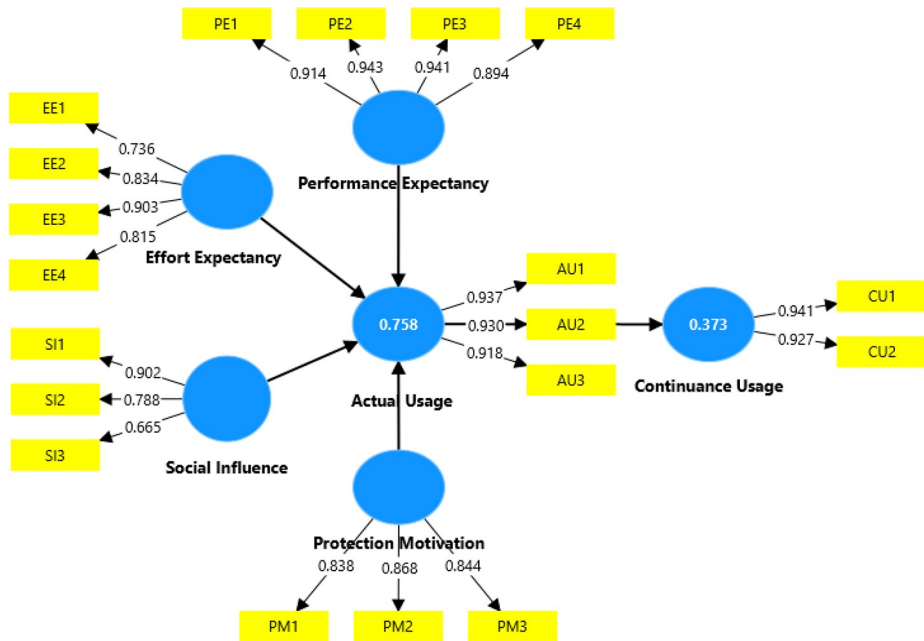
PE1
PE2
PE3
PE4
0.914
0.943
0.941
0.894
Performance Expectancy
EE1
EE2
EE3
EE4
0.736
0.834
0.903
0.815
Effort Expectancy
0.758
Actual Usage
0.937
0.930
0.918
AU1
AU2
AU3
0.373
Continuance Usage
0.941
0.927
CU1
CU2
SI1
SI2
SI3
0.902
0.788
0.665
Social Influence
Protection Motivation
0.838
0.868
0.844
PM1
PM2
PM3